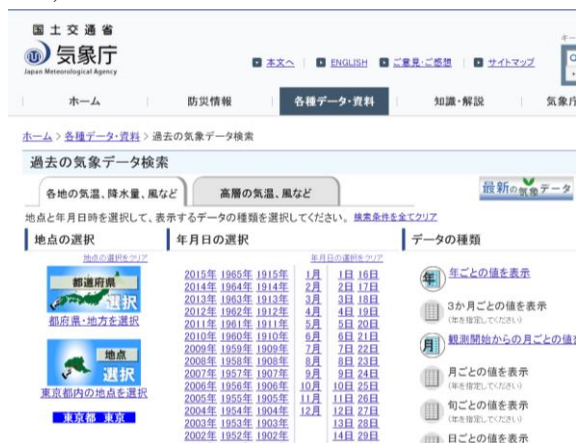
国土交通省
気象庁
Japan Meteorological Agency

本文へ　ENGLISH　ご意見・ご感想　サイトマップ

ホーム　防災情報　各種データ・資料　知識・解説　気象庁

ホーム > 各種データ・資料 > 過去の気象データ検索

過去の気象データ検索

各地の気温、降水量、風など　高層の気温、風など

最新の気象データ

地点と年月日時を選択して、表示するデータの種類を選択してください。検索条件を全てクリア

地点の選択

地点の選択をクリア

都道府県
選択
都府県・地方を選択

地点
選択
東京都内の地点を選択

東京都 東京

年月日の選択

年月日の選択をクリア

| | | | | | |
|---|---|---|---|---|---|
| 2015年 | 1965年 | 1915年 | 1月 | 1日 | 16日 |
| 2014年 | 1964年 | 1914年 | 2月 | 2日 | 17日 |
| 2013年 | 1963年 | 1913年 | 3月 | 3日 | 18日 |
| 2012年 | 1962年 | 1912年 | 4月 | 4日 | 19日 |
| 2011年 | 1961年 | 1911年 | 5月 | 5日 | 20日 |
| 2010年 | 1960年 | 1910年 | 6月 | 6日 | 21日 |
| 2009年 | 1959年 | 1909年 | 7月 | 7日 | 22日 |
| 2008年 | 1958年 | 1908年 | 8月 | 8日 | 23日 |
| 2007年 | 1957年 | 1907年 | 9月 | 9日 | 24日 |
| 2006年 | 1956年 | 1906年 | 10月 | 10日 | 25日 |
| 2005年 | 1955年 | 1905年 | 11月 | 11日 | 26日 |
| 2004年 | 1954年 | 1904年 | 12月 | 12日 | 27日 |
| 2003年 | 1953年 | 1903年 | | 13日 | 28日 |
| 2002年 | 1952年 | 1902年 | | 14日 | 29日 |

データの種類

年　年ごとの値を表示

3か月ごとの値を表示
(年を指定してください)

月　観測開始からの月ごとの値を

月ごとの値を表示
(年を指定してください)

旬ごとの値を表示
(年を指定してください)

日ごとの値を表示